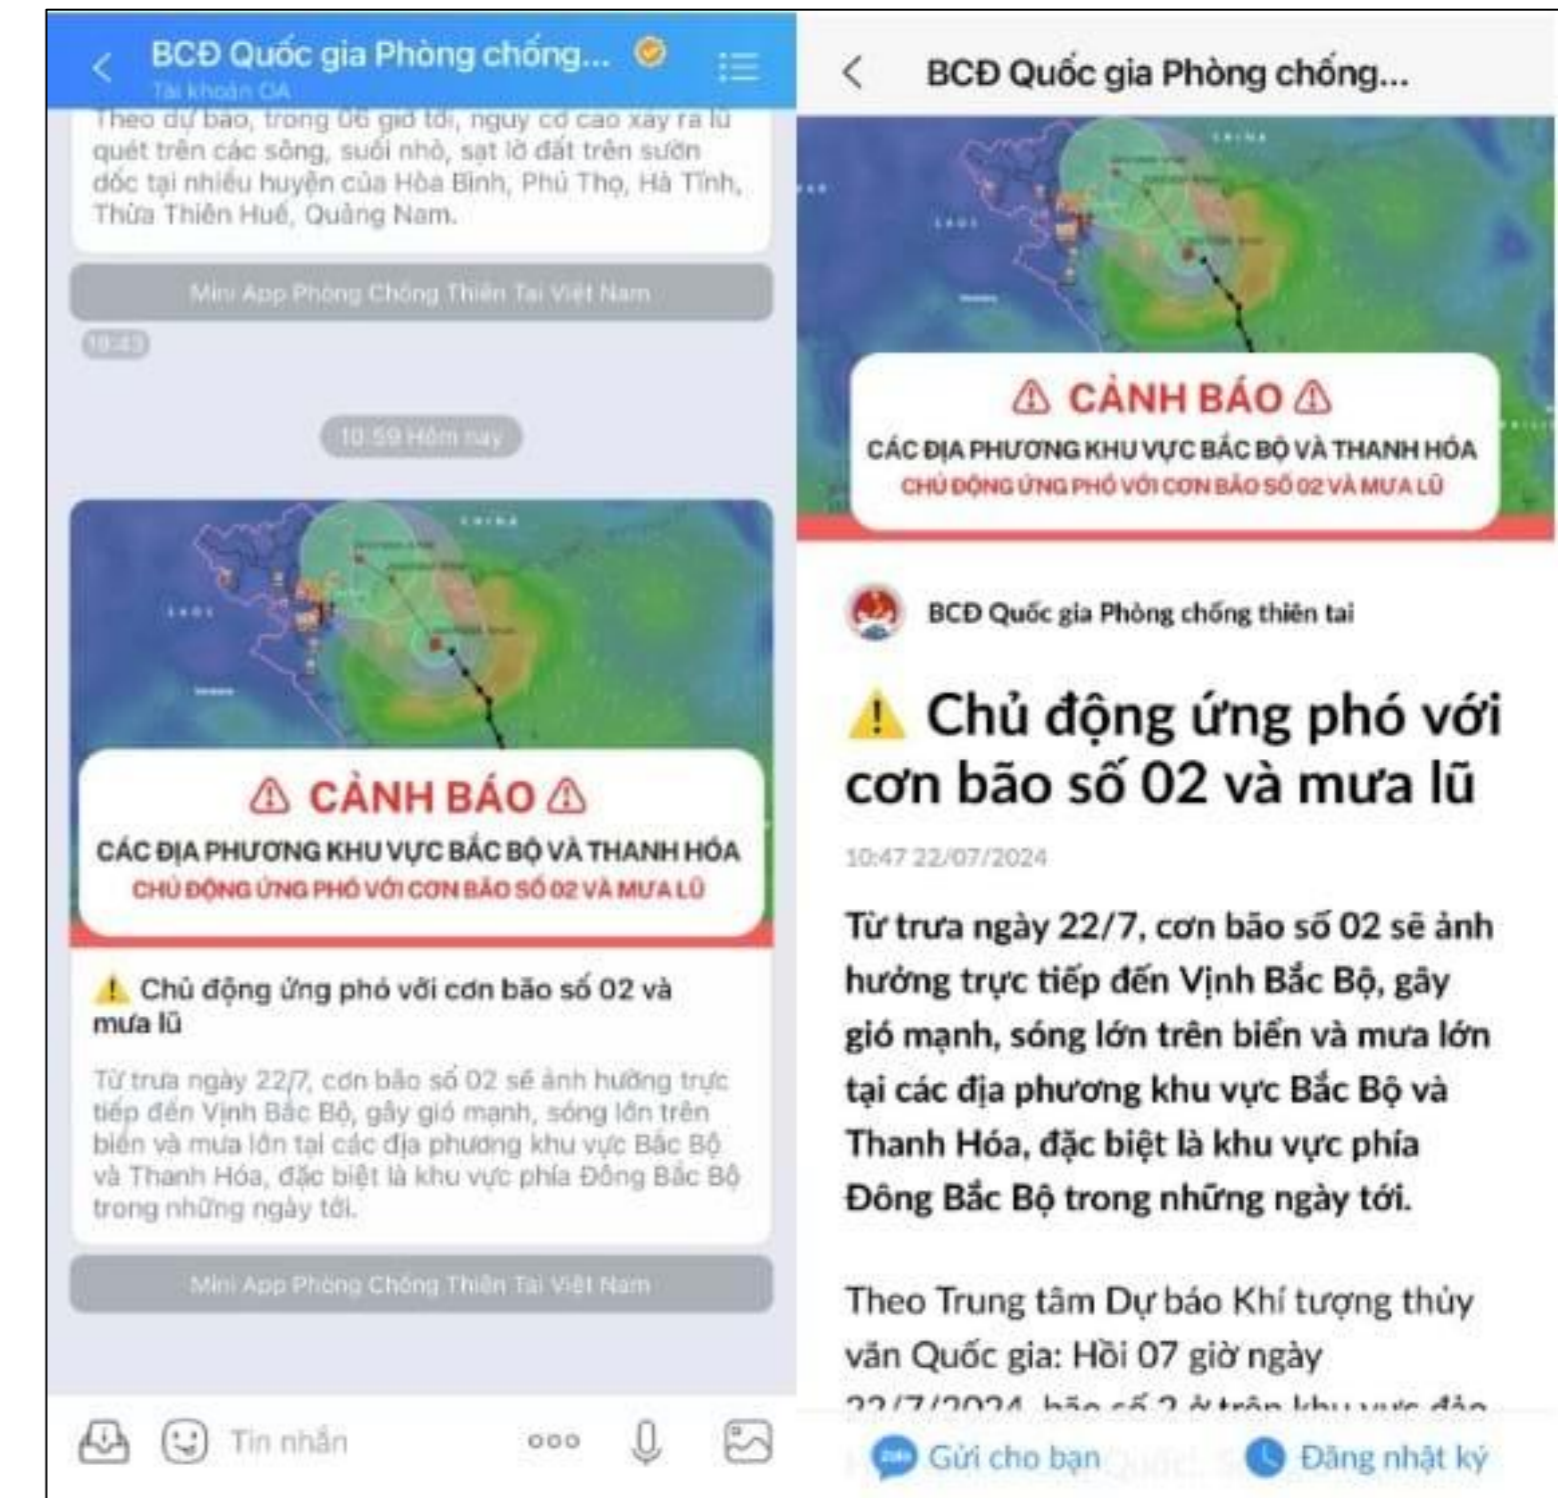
BCĐ Quốc gia Phòng chống...
Tài khoản OA

Theo dự báo, trong 06 giờ tới, nguy cơ cao xảy ra lũ quét trên các sông, suối nhỏ, sạt lở đất trên sườn dốc tại nhiều huyện của Hòa Bình, Phú Thọ, Hà Tĩnh, Thừa Thiên Huế, Quảng Nam.

Mini App Phòng Chống Thiên Tai Việt Nam

10:43

10:59 Hôm nay

CHINA

⚠ CẢNH BÁO ⚠
CÁC ĐỊA PHƯƠNG KHU VỰC BẮC BỘ VÀ THANH HÓA
CHỦ ĐỘNG ỨNG PHÓ VỚI CƠN BÃO SỐ 02 VÀ MƯA LŨ

⚠ Chủ động ứng phó với cơn bão số 02 và mưa lũ

Từ trưa ngày 22/7, cơn bão số 02 sẽ ảnh hưởng trực tiếp đến Vịnh Bắc Bộ, gây gió mạnh, sóng lớn trên biển và mưa lớn tại các địa phương khu vực Bắc Bộ và Thanh Hóa, đặc biệt là khu vực phía Đông Bắc Bộ trong những ngày tới.

Mini App Phòng Chống Thiên Tai Việt Nam

Tin nhắn

BCĐ Quốc gia Phòng chống...

CHINA

⚠ CẢNH BÁO ⚠
CÁC ĐỊA PHƯƠNG KHU VỰC BẮC BỘ VÀ THANH HÓA
CHỦ ĐỘNG ỨNG PHÓ VỚI CƠN BÃO SỐ 02 VÀ MƯA LŨ

BCĐ Quốc gia Phòng chống thiên tai

⚠ Chủ động ứng phó với cơn bão số 02 và mưa lũ

10:47 22/07/2024

Từ trưa ngày 22/7, cơn bão số 02 sẽ ảnh hưởng trực tiếp đến Vịnh Bắc Bộ, gây gió mạnh, sóng lớn trên biển và mưa lớn tại các địa phương khu vực Bắc Bộ và Thanh Hóa, đặc biệt là khu vực phía Đông Bắc Bộ trong những ngày tới.

Theo Trung tâm Dự báo Khí tượng thủy văn Quốc gia: Hồi 07 giờ ngày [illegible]

Gửi cho bạn
Đăng nhật ký